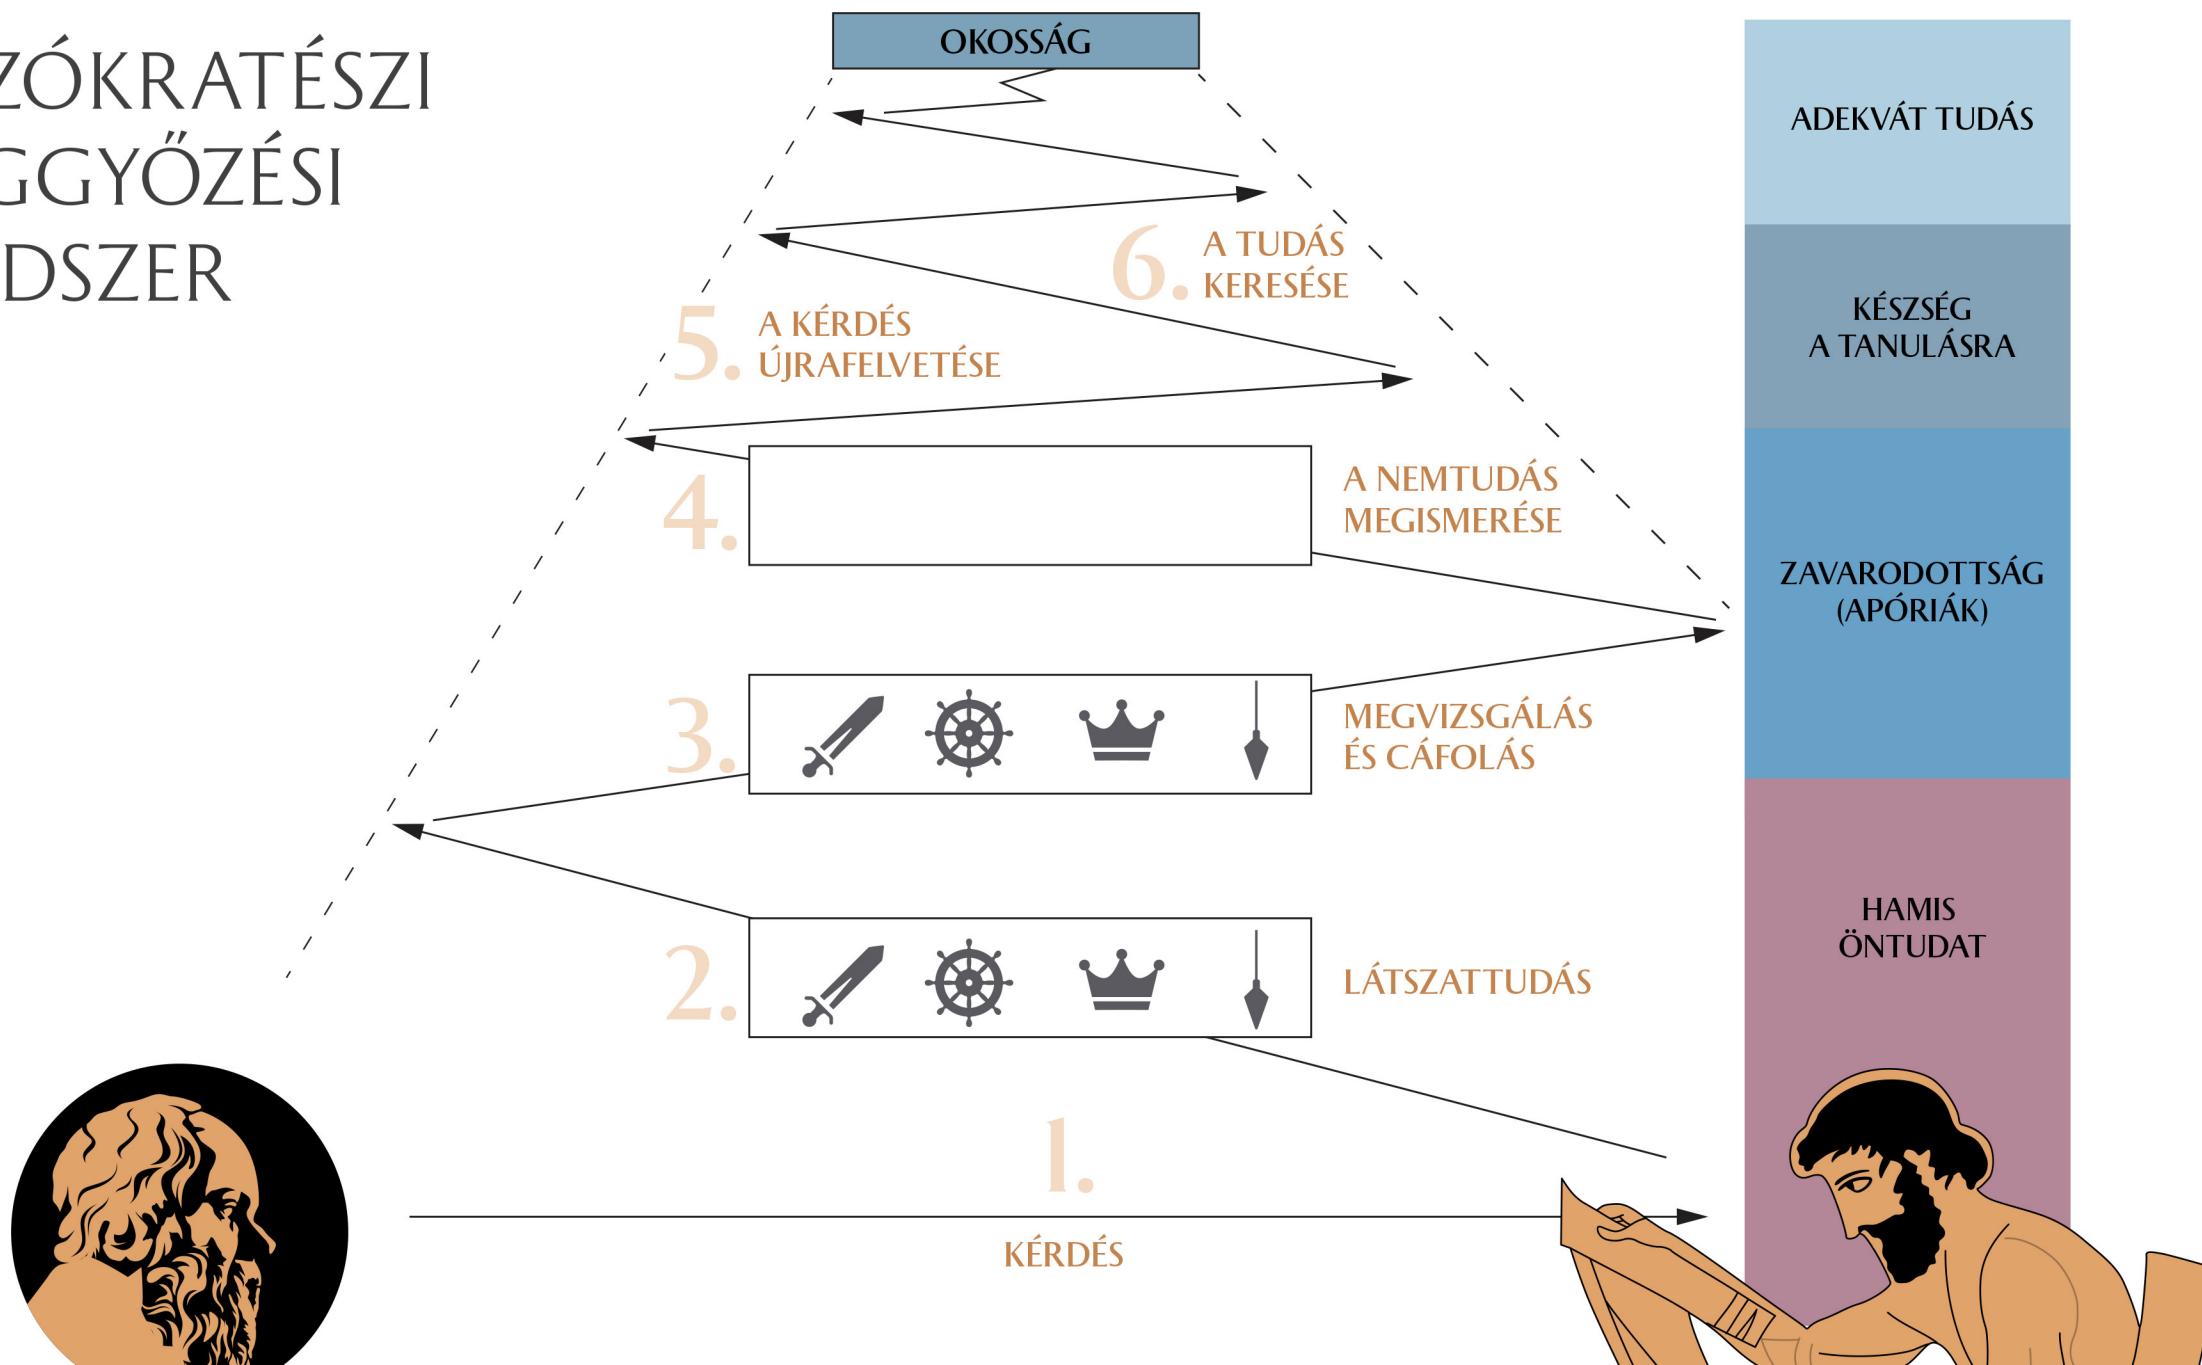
ZÓKRATÉSZI
GGYŐZÉSI
DSZER

OKOSSÁG

6. A TUDÁS KERESÉSE

5. A KÉRDÉS ÚJRAFELVETÉSE

4.

A NEMTUDÁS MEGISMERÉSE

3.

MEGVIZSGÁLÁS ÉS CÁFOLÁS

2.

LÁTSZATTUDÁS

1.

KÉRDÉS

ADEKVÁT TUDÁS

KÉSZSÉG A TANULÁSRA

ZAVARODOTTSÁG (APÓRIÁK)

HAMIS ÖNTUDAT